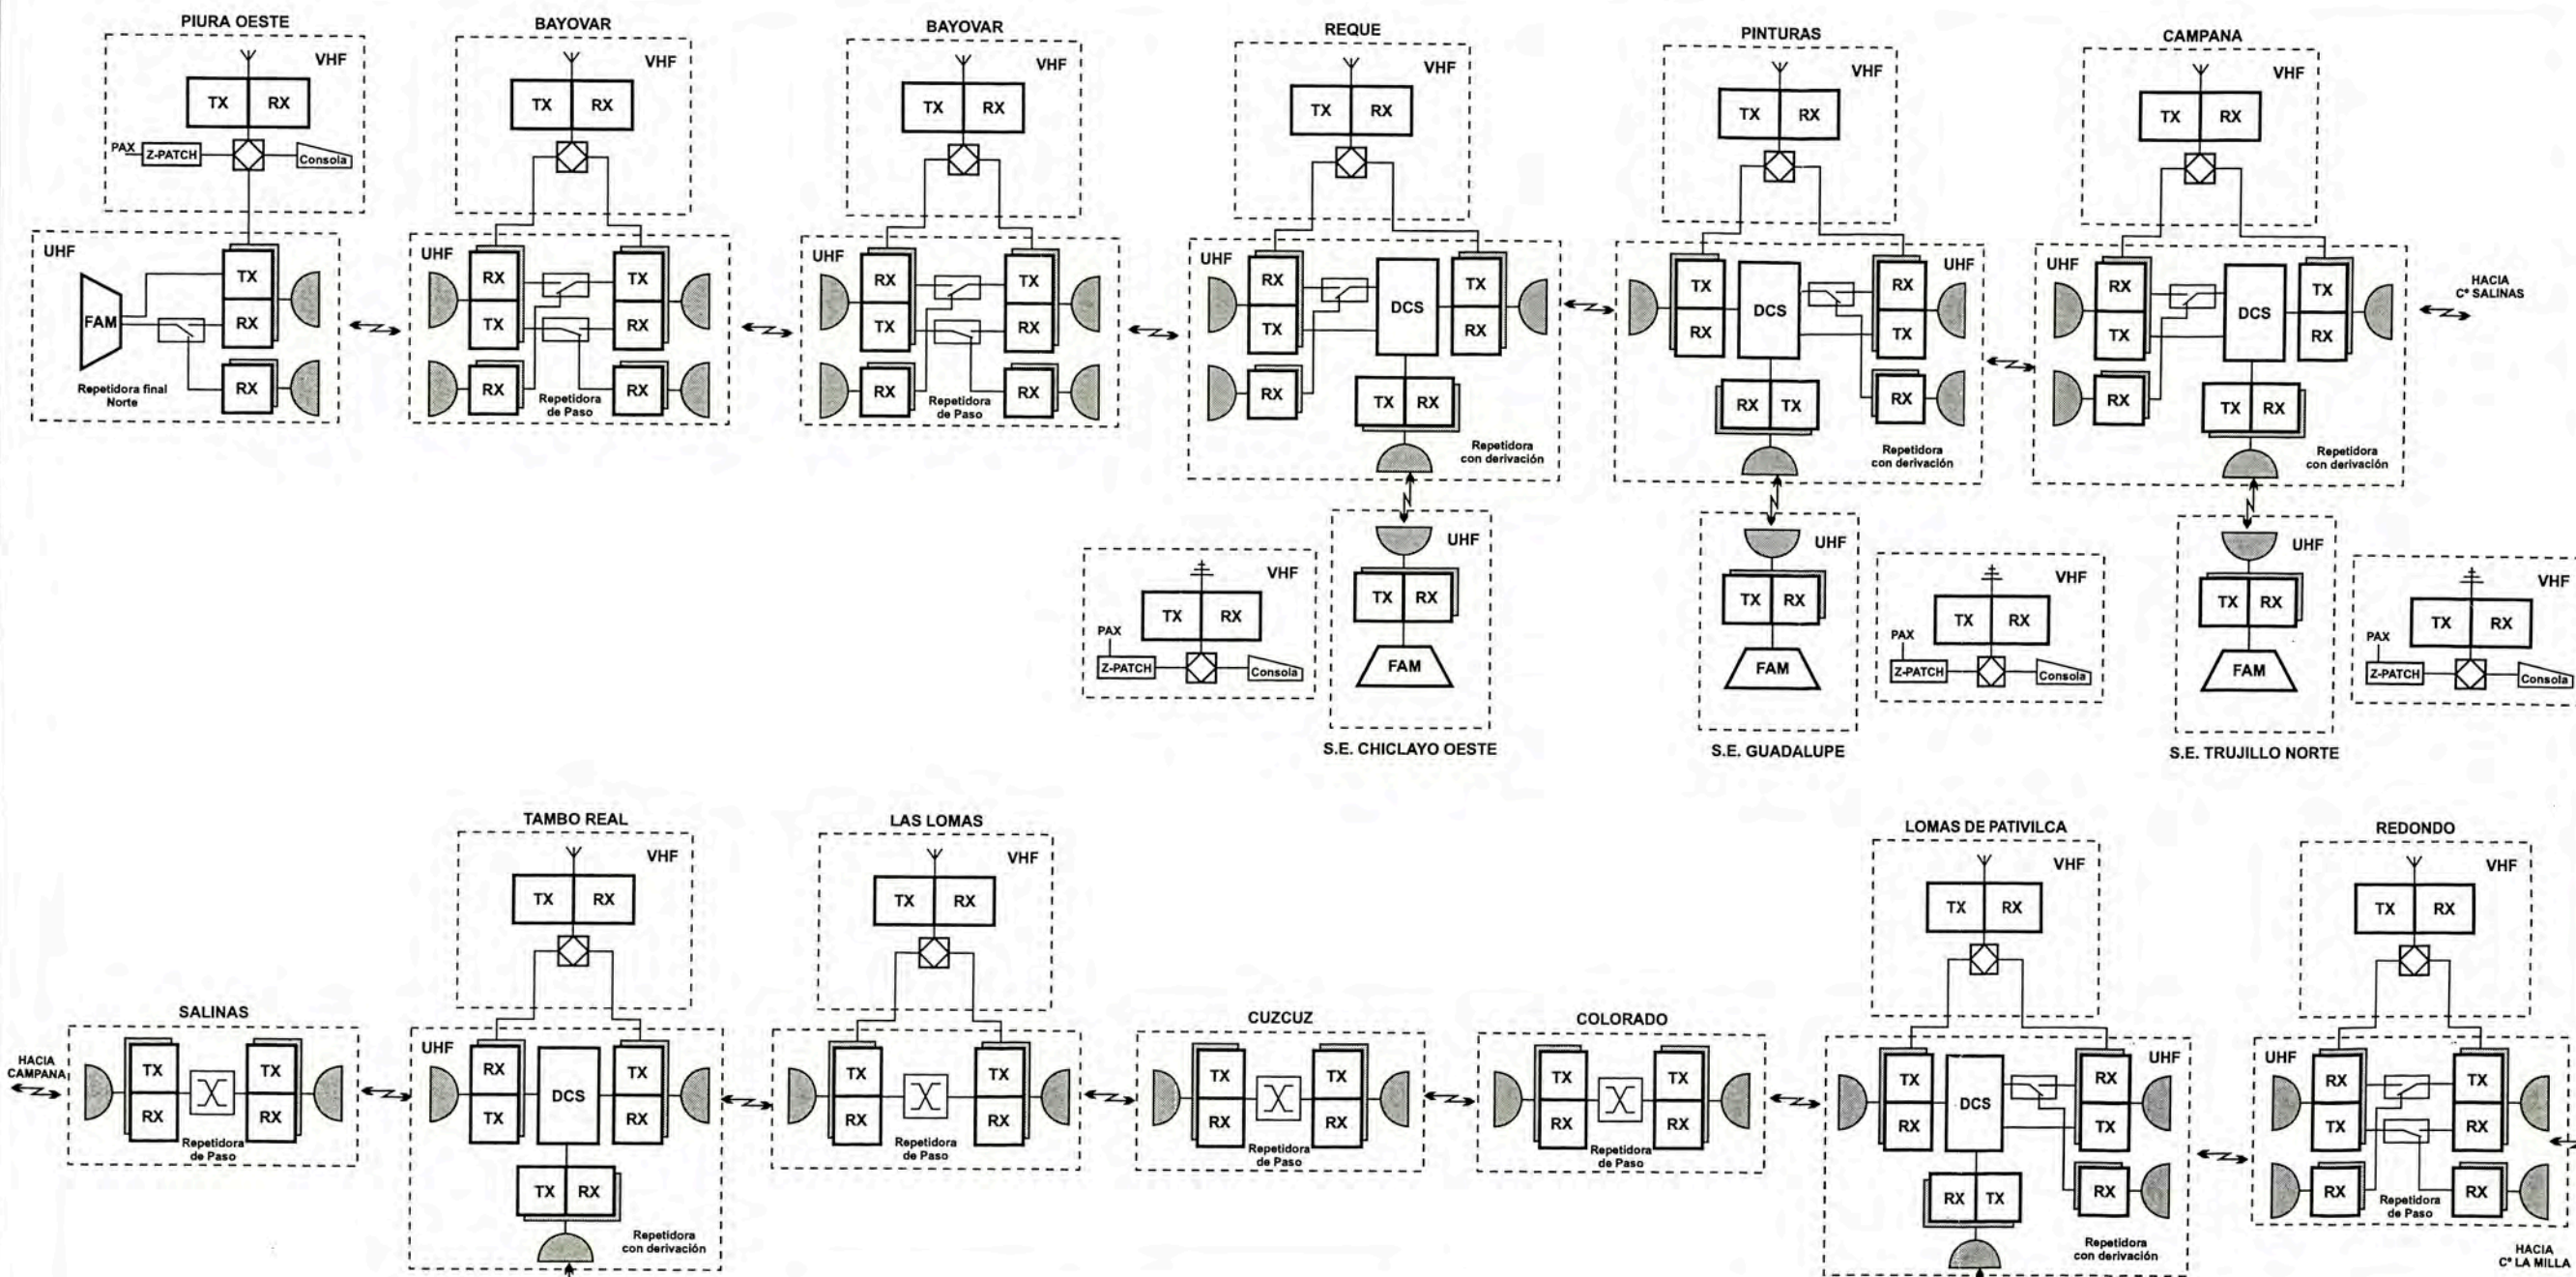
PIURA OESTE
VHF
TX RX
PAX
Z-PATCH
Consola
UHF
FAM
TX
RX
RX
Repetidora final Norte

BAYOVAR
VHF
TX RX
UHF
RX
TX
RX
TX
RX
RX
Repetidora de Paso

BAYOVAR
VHF
TX RX
UHF
RX
TX
RX
TX
RX
RX
Repetidora de Paso

REQUE
VHF
TX RX
UHF
RX
TX
RX
DCS
TX
RX
TX RX
Repetidora con derivación

PINTURAS
VHF
TX RX
UHF
TX
RX
DCS
RX
TX
RX
RX TX
Repetidora con derivación

CAMPANA
VHF
TX RX
UHF
RX
TX
RX
DCS
TX
RX
TX RX
Repetidora con derivación

HACIA C° SALINAS

VHF
TX RX
PAX
Z-PATCH
Consola
UHF
TX RX
FAM
S.E. CHICLAYO OESTE

UHF
TX RX
FAM
S.E. GUADALUPE
VHF
TX RX
PAX
Z-PATCH
Consola

UHF
TX RX
FAM
S.E. TRUJILLO NORTE
VHF
TX RX
PAX
Z-PATCH
Consola

SALINAS
HACIA CAMPANA
TX
RX
TX
RX
Repetidora de Paso

TAMBO REAL
VHF
TX RX
UHF
RX
TX
DCS
TX
RX
TX RX
Repetidora con derivación

LAS LOMAS
VHF
TX RX
TX
RX
TX
RX
Repetidora de Paso

CUZCUZ
TX
RX
TX
RX
Repetidora de Paso

COLORADO
TX
RX
TX
RX
Repetidora de Paso

LOMAS DE PATIVILCA
VHF
TX RX
UHF
TX
RX
DCS
RX
TX
RX
RX TX
Repetidora con derivación

REDONDO
VHF
TX RX
UHF
RX
TX
RX
TX
RX
RX
Repetidora de Paso
HACIA C° LA MILLA